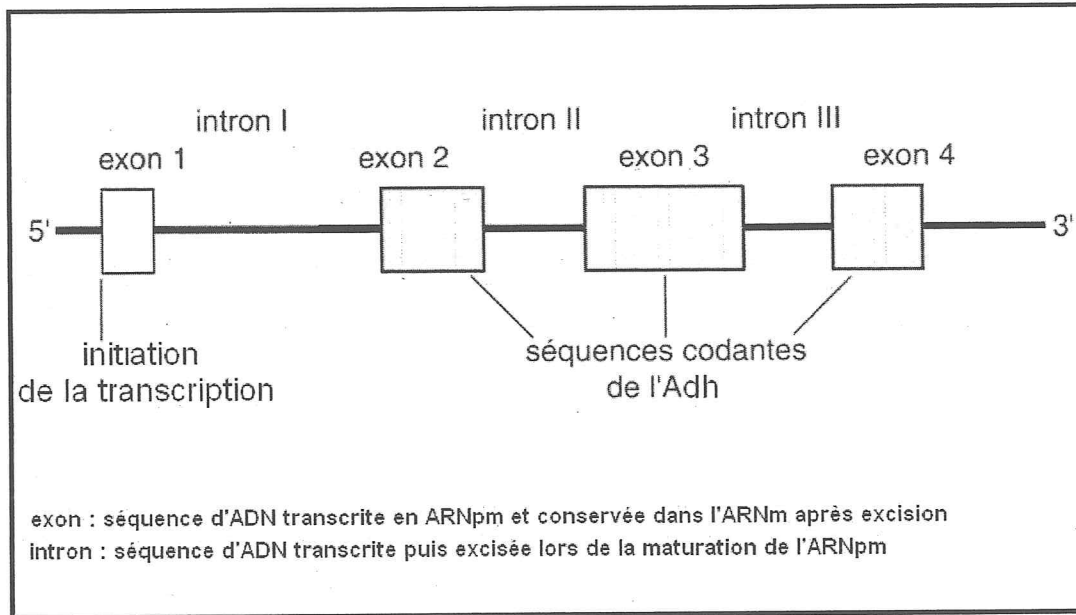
intron I
intron II
intron III

exon 1
exon 2
exon 3
exon 4

5'
3'

initiation de la transcription

séquences codantes de l'Adh

exon : séquence d'ADN transcrite en ARNpm et conservée dans l'ARNm après excision
intron : séquence d'ADN transcrite puis excisée lors de la maturation de l'ARNpm